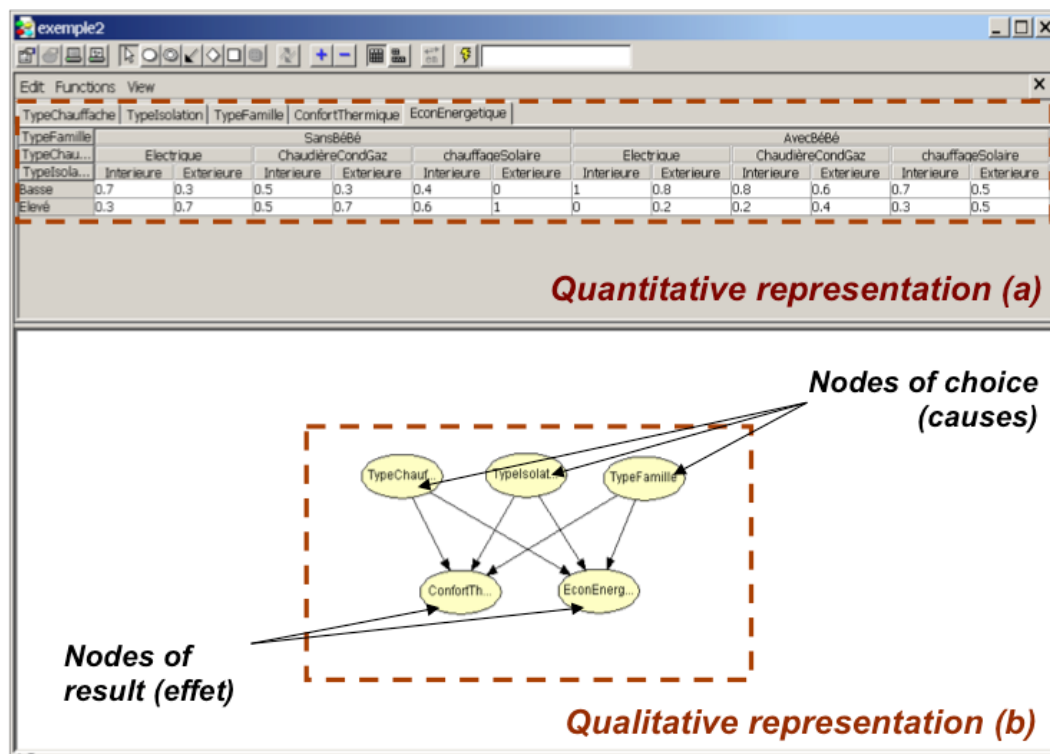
exemple2

Edit Functions View

TypeChauffache | TypeIsolation | TypeFamille | ConfortThermique | EconEnergetique

| TypeFamille | SansBéBé | | | | | | AvecBéBé | | | | | |
|---|---|---|---|---|---|---|---|---|---|---|---|---|
| TypeChau... | Electrique | | ChaudièreCondGaz | | chauffageSolaire | | Electrique | | ChaudièreCondGaz | | chauffageSolaire | |
| TypeIsola... | Interieure | Exterieure | Interieure | Exterieure | Interieure | Exterieure | Interieure | Exterieure | Interieure | Exterieure | Interieure | Exterieure |
| Basse | 0.7 | 0.3 | 0.5 | 0.3 | 0.4 | 0 | 1 | 0.8 | 0.8 | 0.6 | 0.7 | 0.5 |
| Elevé | 0.3 | 0.7 | 0.5 | 0.7 | 0.6 | 1 | 0 | 0.2 | 0.2 | 0.4 | 0.3 | 0.5 |

Quantitative representation (a)

Nodes of choice (causes)

TypeChauf
TypeIsolat...
TypeFamille
ConfortTh...
EconEnerg...

Nodes of result (effet)

Qualitative representation (b)